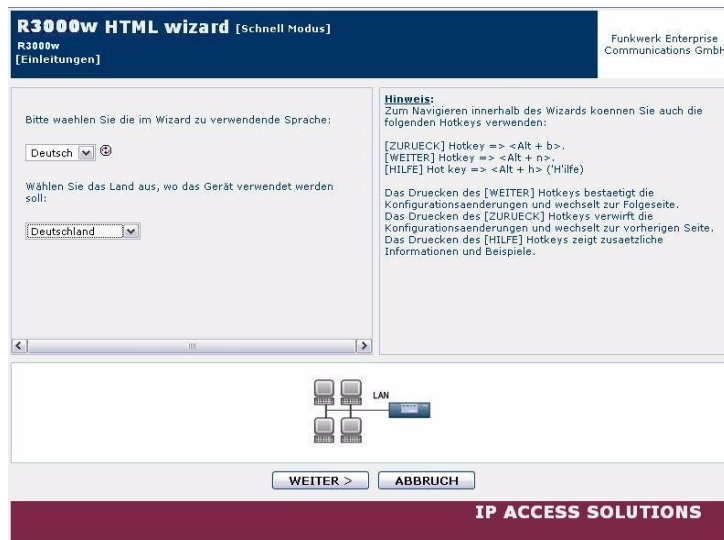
R3000w HTML wizard [Schnell Modus]
R3000w
[Einleitungen]

Funkwerk Enterprise Communications GmbH

Bitte waehlen Sie die im Wizard zu verwendende Sprache:

Deutsch

Wählen Sie das Land aus, wo das Gerät verwendet werden soll:

Deutschland

Hinweis:
Zum Navigieren innerhalb des Wizards koennen Sie auch die folgenden Hotkeys verwenden:

[ZURUECK] Hotkey => <Alt + b>.
[WEITER] Hotkey => <Alt + n>.
[HILFE] Hot key => <Alt + h> ('H'ilfe)

Das Druecken des [WEITER] Hotkeys bestaetigt die Konfigurationsaenderungen und wechselt zur Folgeseite.
Das Druecken des [ZURUECK] Hotkeys verwirft die Konfigurationsaenderungen und wechselt zur vorherigen Seite.
Das Druecken des [HILFE] Hotkeys zeigt zusaetzliche Informationen und Beispiele.

LAN

WEITER >
ABBRUCH

IP ACCESS SOLUTIONS